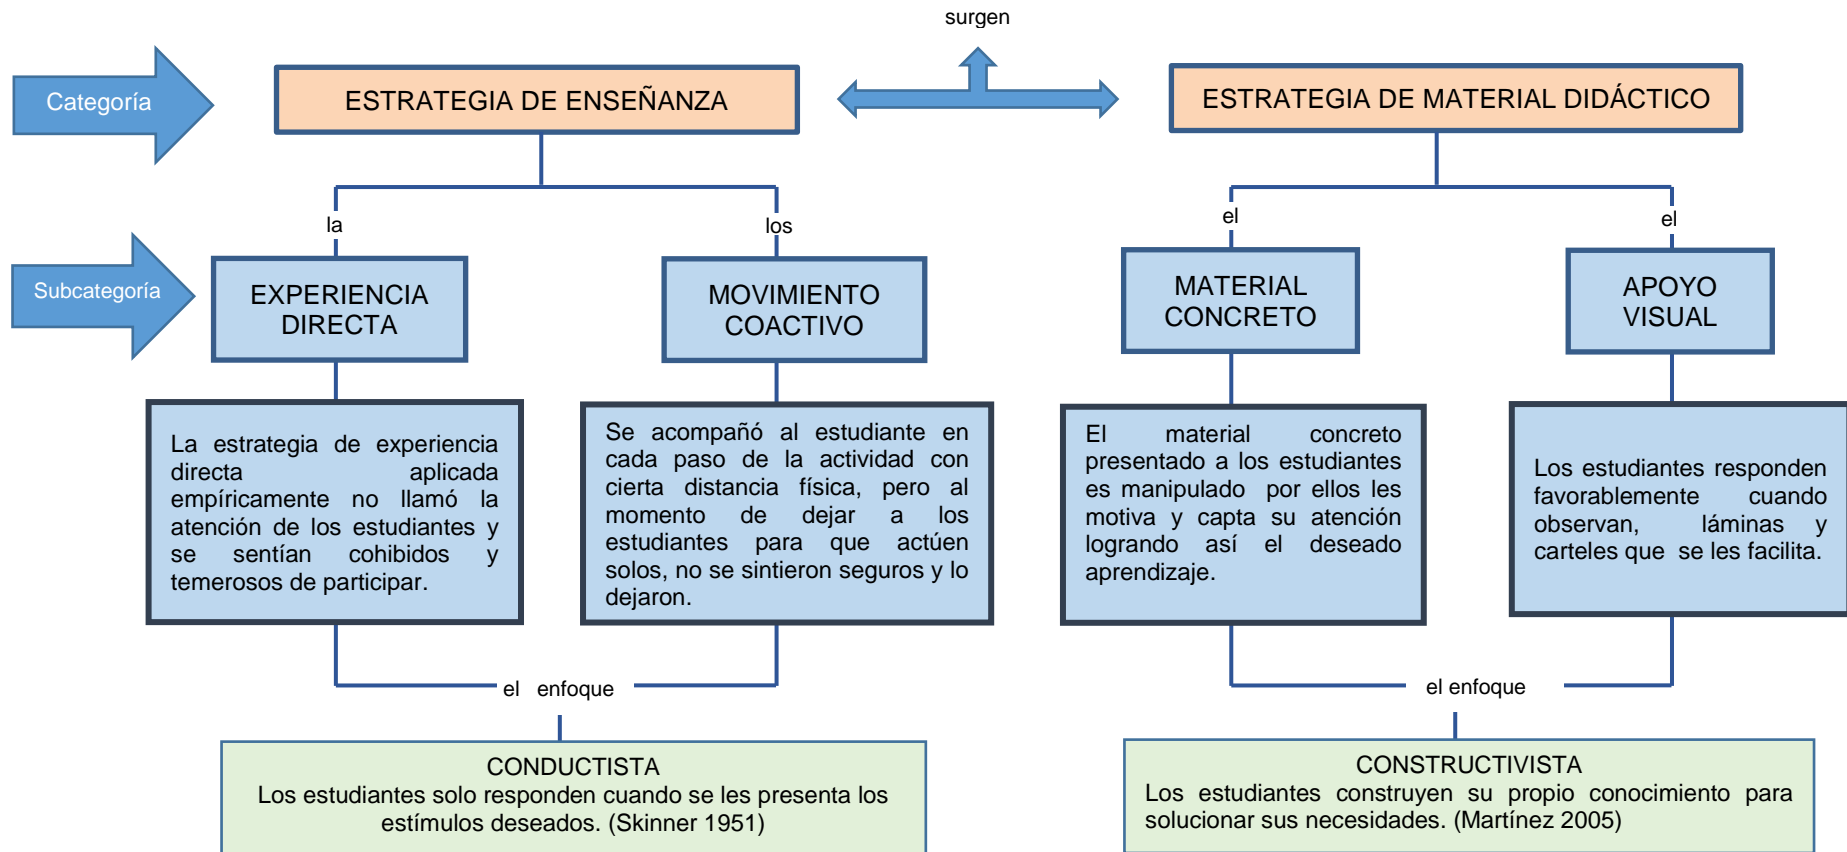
surgen

Categoría

ESTRATEGIA DE ENSEÑANZA

ESTRATEGIA DE MATERIAL DIDÁCTICO

la

los

el

el

Subcategoría

EXPERIENCIA DIRECTA

MOVIMIENTO COACTIVO

MATERIAL CONCRETO

APOYO VISUAL

La estrategia de experiencia directa aplicada empíricamente no llamó la atención de los estudiantes y se sentían cohibidos y temerosos de participar.

Se acompañó al estudiante en cada paso de la actividad con cierta distancia física, pero al momento de dejar a los estudiantes para que actúen solos, no se sintieron seguros y lo dejaron.

El material concreto presentado a los estudiantes es manipulado por ellos les motiva y capta su atención logrando así el deseado aprendizaje.

Los estudiantes responden favorablemente cuando observan, láminas y carteles que se les facilita.

el enfoque

el enfoque

CONDUCTISTA
Los estudiantes solo responden cuando se les presenta los estímulos deseados. (Skinner 1951)

CONSTRUCTIVISTA
Los estudiantes construyen su propio conocimiento para solucionar sus necesidades. (Martínez 2005)